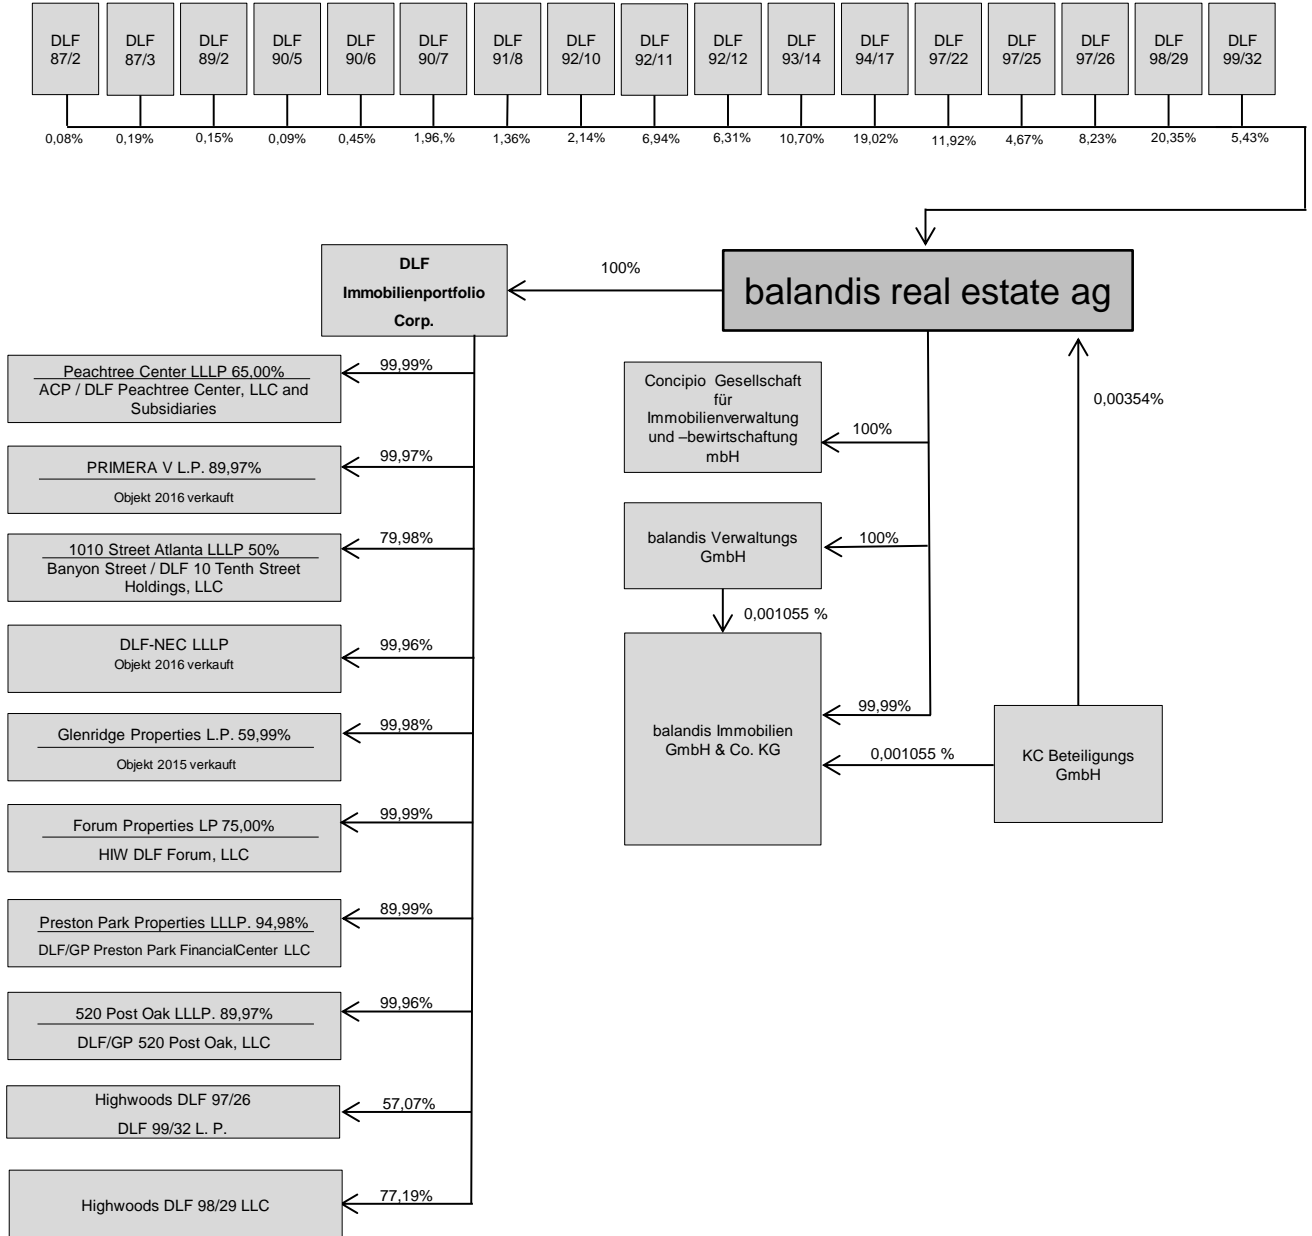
DLF 87/2
DLF 87/3
DLF 89/2
DLF 90/5
DLF 90/6
DLF 90/7
DLF 91/8
DLF 92/10
DLF 92/11
DLF 92/12
DLF 93/14
DLF 94/17
DLF 97/22
DLF 97/25
DLF 97/26
DLF 98/29
DLF 99/32

0,08%
0,19%
0,15%
0,09%
0,45%
1,96,%
1,36%
2,14%
6,94%
6,31%
10,70%
19,02%
11,92%
4,67%
8,23%
20,35%
5,43%

DLF Immobilienportfolio Corp.

100%

balandis real estate ag

99,99%
Peachtree Center LLLP 65,00%
ACP / DLF Peachtree Center, LLC and Subsidiaries

99,97%
PRIMERA V L.P. 89,97%
Objekt 2016 verkauft

79,98%
1010 Street Atlanta LLLP 50%
Banyon Street / DLF 10 Tenth Street Holdings, LLC

99,96%
DLF-NEC LLLP
Objekt 2016 verkauft

99,98%
Glenridge Properties L.P. 59,99%
Objekt 2015 verkauft

99,99%
Forum Properties LP 75,00%
HIW DLF Forum, LLC

89,99%
Preston Park Properties LLLP. 94,98%
DLF/GP Preston Park FinancialCenter LLC

99,96%
520 Post Oak LLLP. 89,97%
DLF/GP 520 Post Oak, LLC

57,07%
Highwoods DLF 97/26
DLF 99/32 L. P.

77,19%
Highwoods DLF 98/29 LLC

Concipio Gesellschaft für Immobilienverwaltung und –bewirtschaftung mbH

100%

0,00354%

balandis Verwaltungs GmbH

100%

0,001055 %

balandis Immobilien GmbH & Co. KG

99,99%

0,001055 %

KC Beteiligungs GmbH